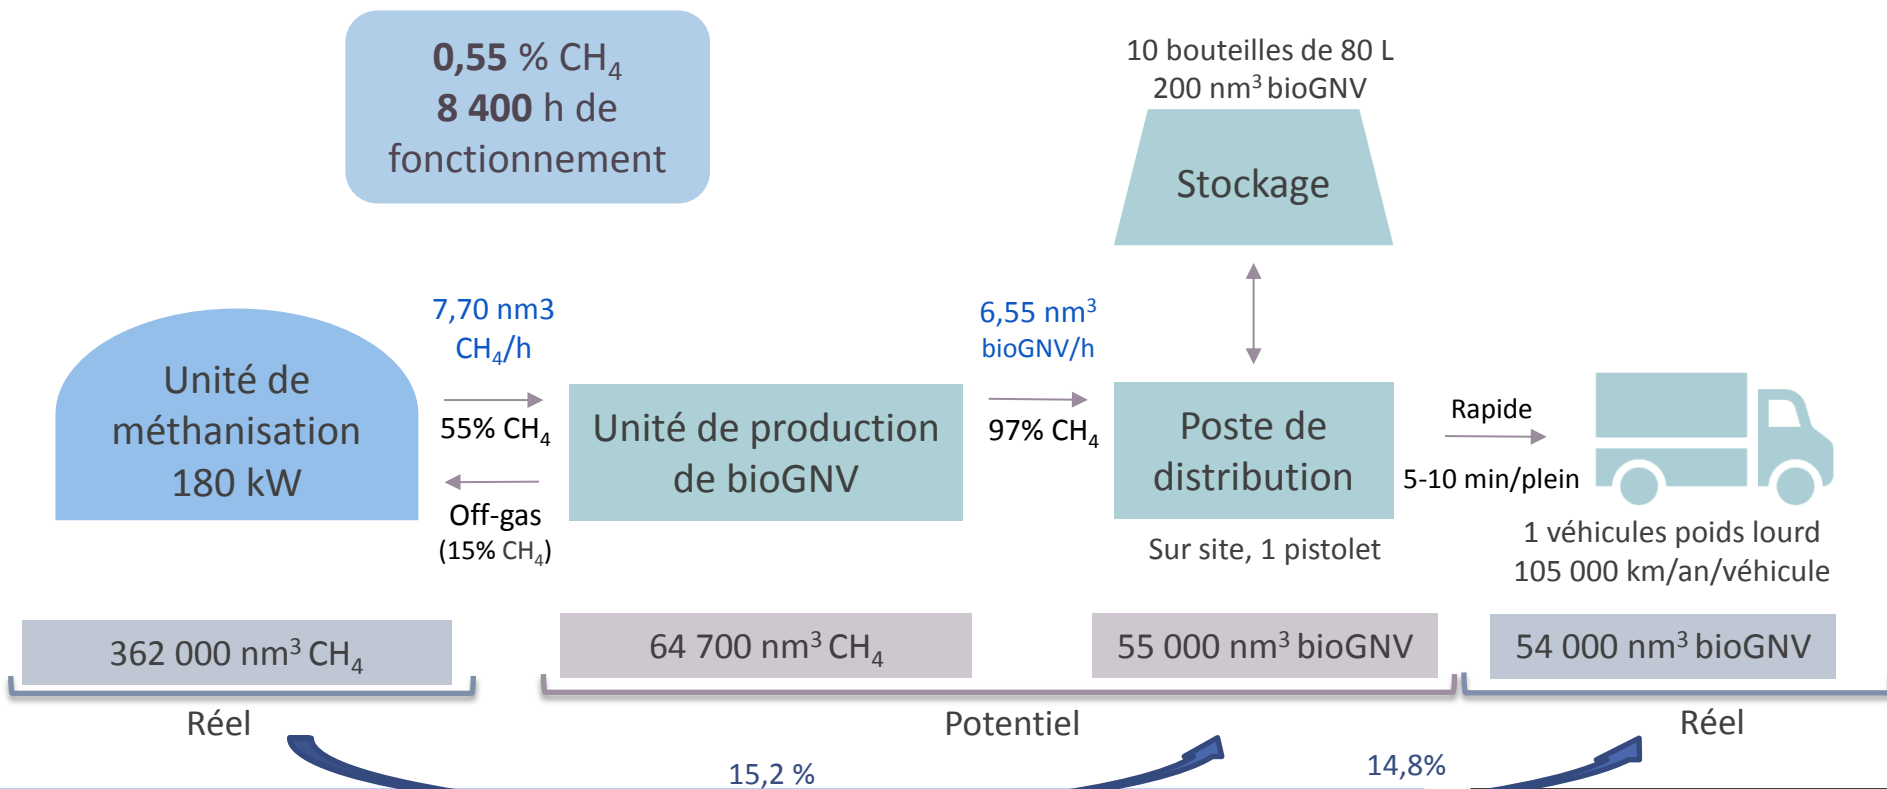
0,55 % $CH_4$
8 400 h de fonctionnement

10 bouteilles de 80 L
200 nm$^3$ bioGNV

Stockage

Unité de méthanisation 180 kW

7,70 nm3 $CH_4$/h

55% $CH_4$

Off-gas ($15\%$ $CH_4$)

Unité de production de bioGNV

6,55 nm$^3$ bioGNV/h

97% $CH_4$

Poste de distribution

Sur site, 1 pistolet

Rapide

5-10 min/plein

1 véhicules poids lourd
105 000 km/an/véhicule

362 000 nm$^3$ $CH_4$

64 700 nm$^3$ $CH_4$

55 000 nm$^3$ bioGNV

54 000 nm$^3$ bioGNV

Réel

Potentiel

Réel

15,2 %

14,8%